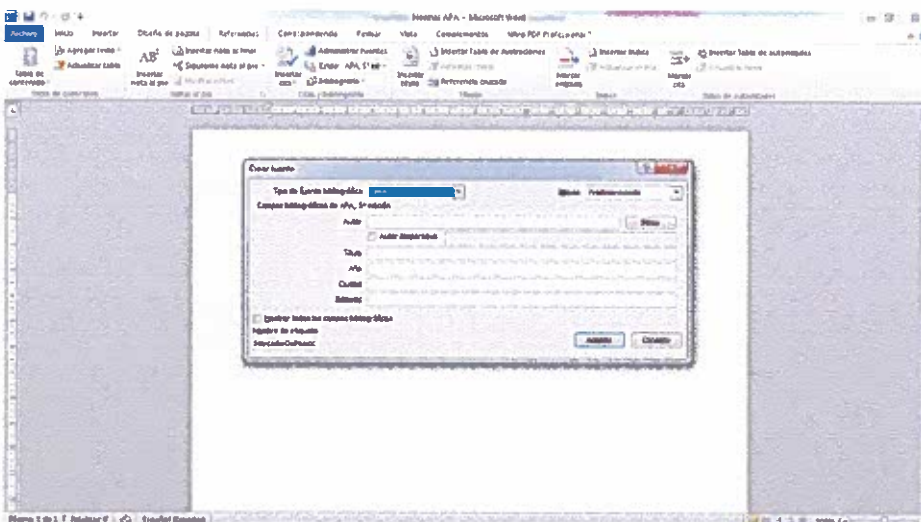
Normas APA - Microsoft Word

Archivo Inicio Insertar Diseño de página Referencias Correspondencia Revisar Vista Complementos Nitro PDF Professional

Tabla de contenido Agregar texto Actualizar tabla
Insertar nota al final Siguiente nota al pie Mostrar notas
Insertar cita Administrar fuentes Estilo: APA Sexta Bibliografía
Insertar título Insertar tabla de ilustraciones Actualizar tabla Referencia cruzada
Marcar entrada Insertar índice Actualizar índice
Marcar cita Insertar tabla de autoridades Actualizar tabla

Tabla de contenido Notas al pie Citas y bibliografía Títulos Índice Tabla de autoridades

Crear fuente

Tipo de fuente bibliográfica Libro
Idioma Predeterminado
Campos bibliográficos de APA, 5ª edición
Autor
Editar
Autor corporativo
Título
Año
Ciudad
Editorial

Mostrar todos los campos bibliográficos
Nombre de etiqueta
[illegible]
Aceptar Cancelar

Página 1 de 1 Palabras: 0 Español (España)